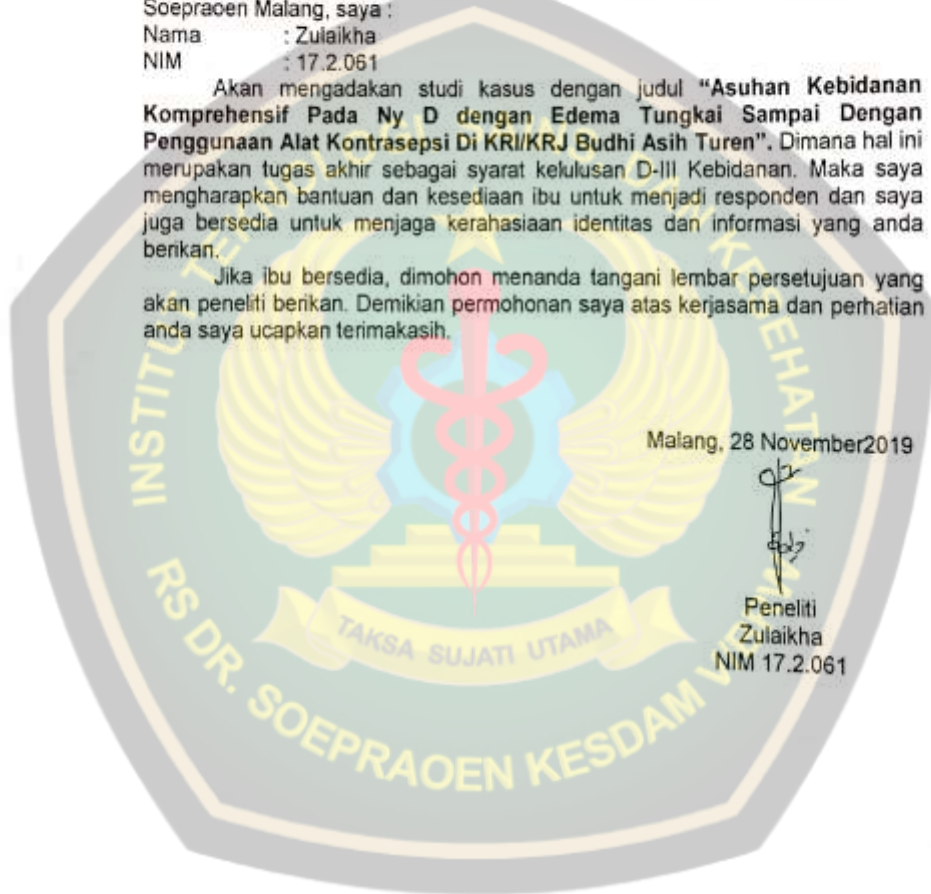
Soepraoen Malang, saya :
Nama : Zulaikha
NIM : 17.2.061

Akan mengadakan studi kasus dengan judul **"Asuhan Kebidanan Komprehensif Pada Ny D dengan Edema Tungkai Sampai Dengan Penggunaan Alat Kontrasepsi Di KRI/KRJ Budhi Asih Turen".** Dimana hal ini merupakan tugas akhir sebagai syarat kelulusan D-III Kebidanan. Maka saya mengharapkan bantuan dan kesediaan ibu untuk menjadi responden dan saya juga bersedia untuk menjaga kerahasiaan identitas dan informasi yang anda berikan.

Jika ibu bersedia, dimohon menanda tangani lembar persetujuan yang akan peneliti berikan. Demikian permohonan saya atas kerjasama dan perhatian anda saya ucapkan terimakasih.

Malang, 28 November2019

Peneliti
Zulaikha
NIM 17.2.061

INSTITUT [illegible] KESEHATAN
RS DR. SOEPRAOEN KESDAM V
TAKSA SUJATI UTAMA